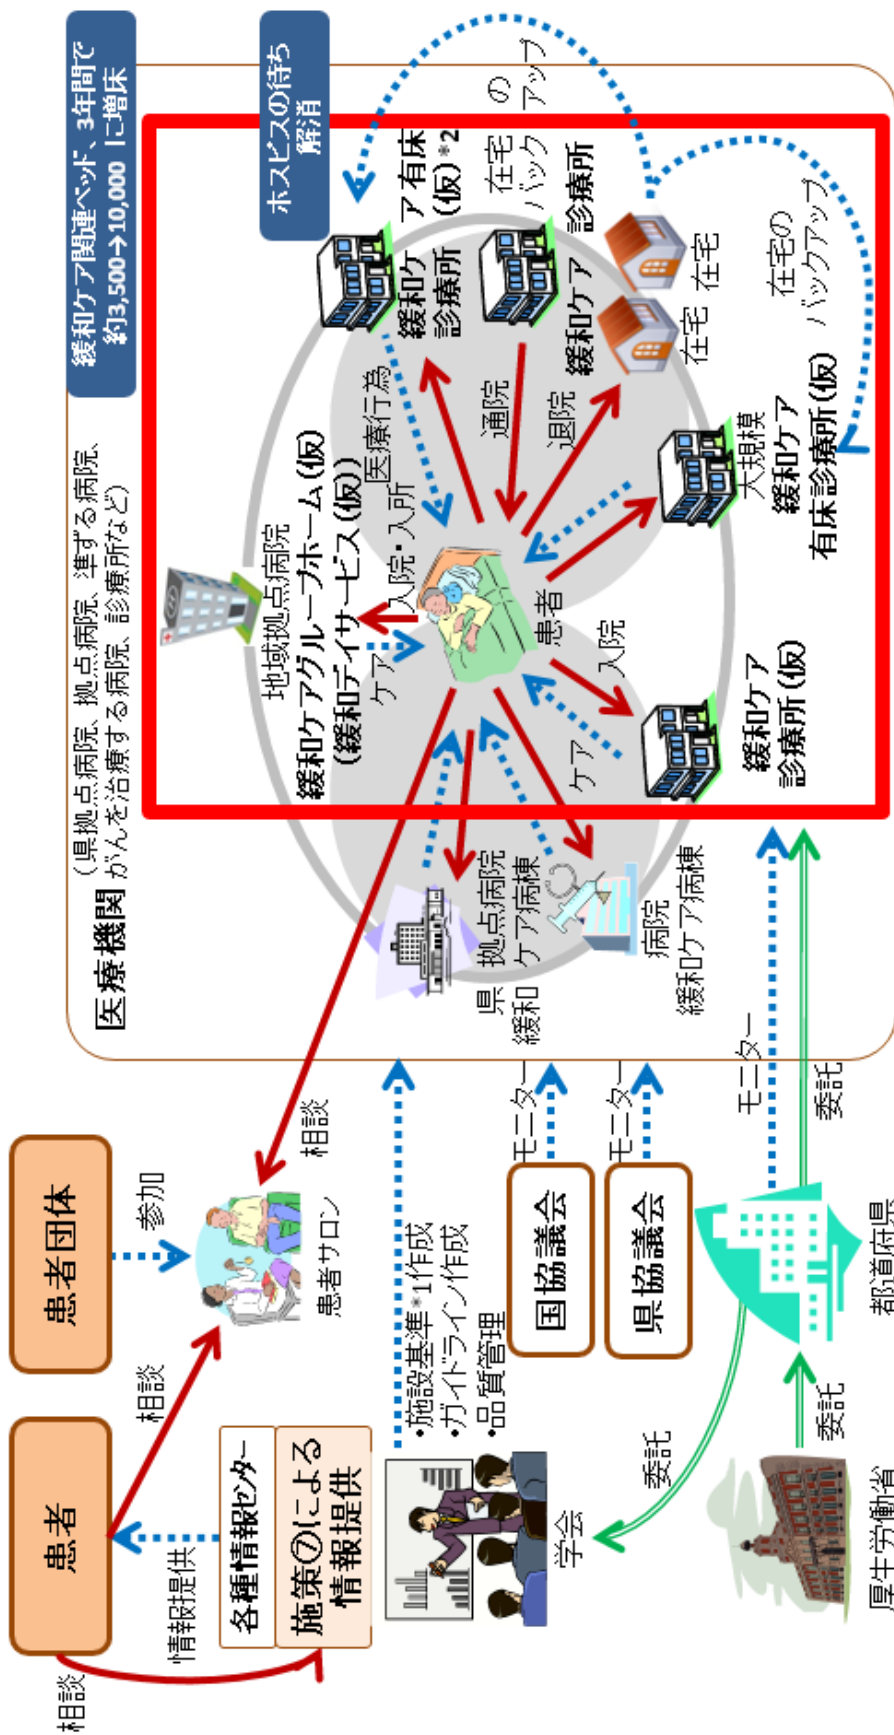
緩和ケア関連ベッド、3年間で約3,500→10,000に増床

ホスピスの待ち解消

医療機関（県拠点病院、拠点病院、準ずる病院、がんを治療する病院、診療所など）

地域拠点病院

緩和ケアグループホーム(仮)

(緩和デイサービス(仮))

緩和ケア有床診療所(仮)＊2

在宅のバックアップ

在宅バックアップ

緩和ケア診療所

在宅

在宅

在宅のバックアップ

医療行為

通院

退院

入院・入所

ケア

患者

入院

ケア

大規模緩和ケア有床診療所(仮)

緩和ケア診療所(仮)

県拠点病院緩和ケア病棟

病院緩和ケア病棟

モニター

委託

患者

患者団体

相談

参加

相談

患者サロン

情報提供

各種情報センター

施策⑦による情報提供

相談

・施設基準＊1作成
・ガイドライン作成
・品質管理

学会

委託

モニター

国協議会

モニター

県協議会

都道府県

委託

厚生労働省